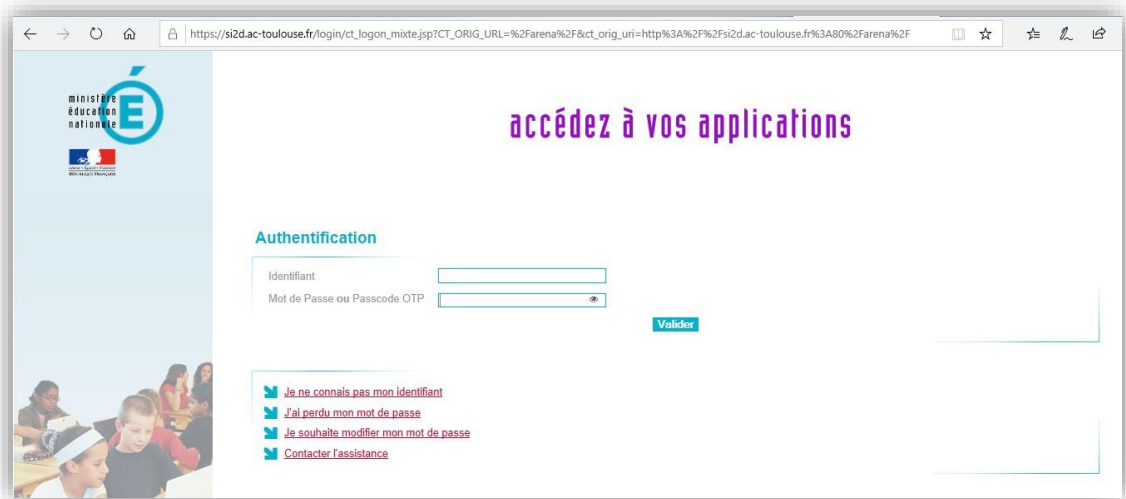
https://si2d.ac-toulouse.fr/login/ct_logon_mixte.jsp?CT_ORIG_URL=%2Farena%2F&ct_orig_uri=http%3A%2F%2Fsi2d.ac-toulouse.fr%3A80%2Farena%2F

ministère éducation nationale

Liberté • Égalité • Fraternité
RÉPUBLIQUE FRANÇAISE

accédez à vos applications

Authentification

Identifiant

Mot de Passe ou Passcode OTP

Valider

Je ne connais pas mon identifiant

J'ai perdu mon mot de passe

Je souhaite modifier mon mot de passe

Contacter l'assistance